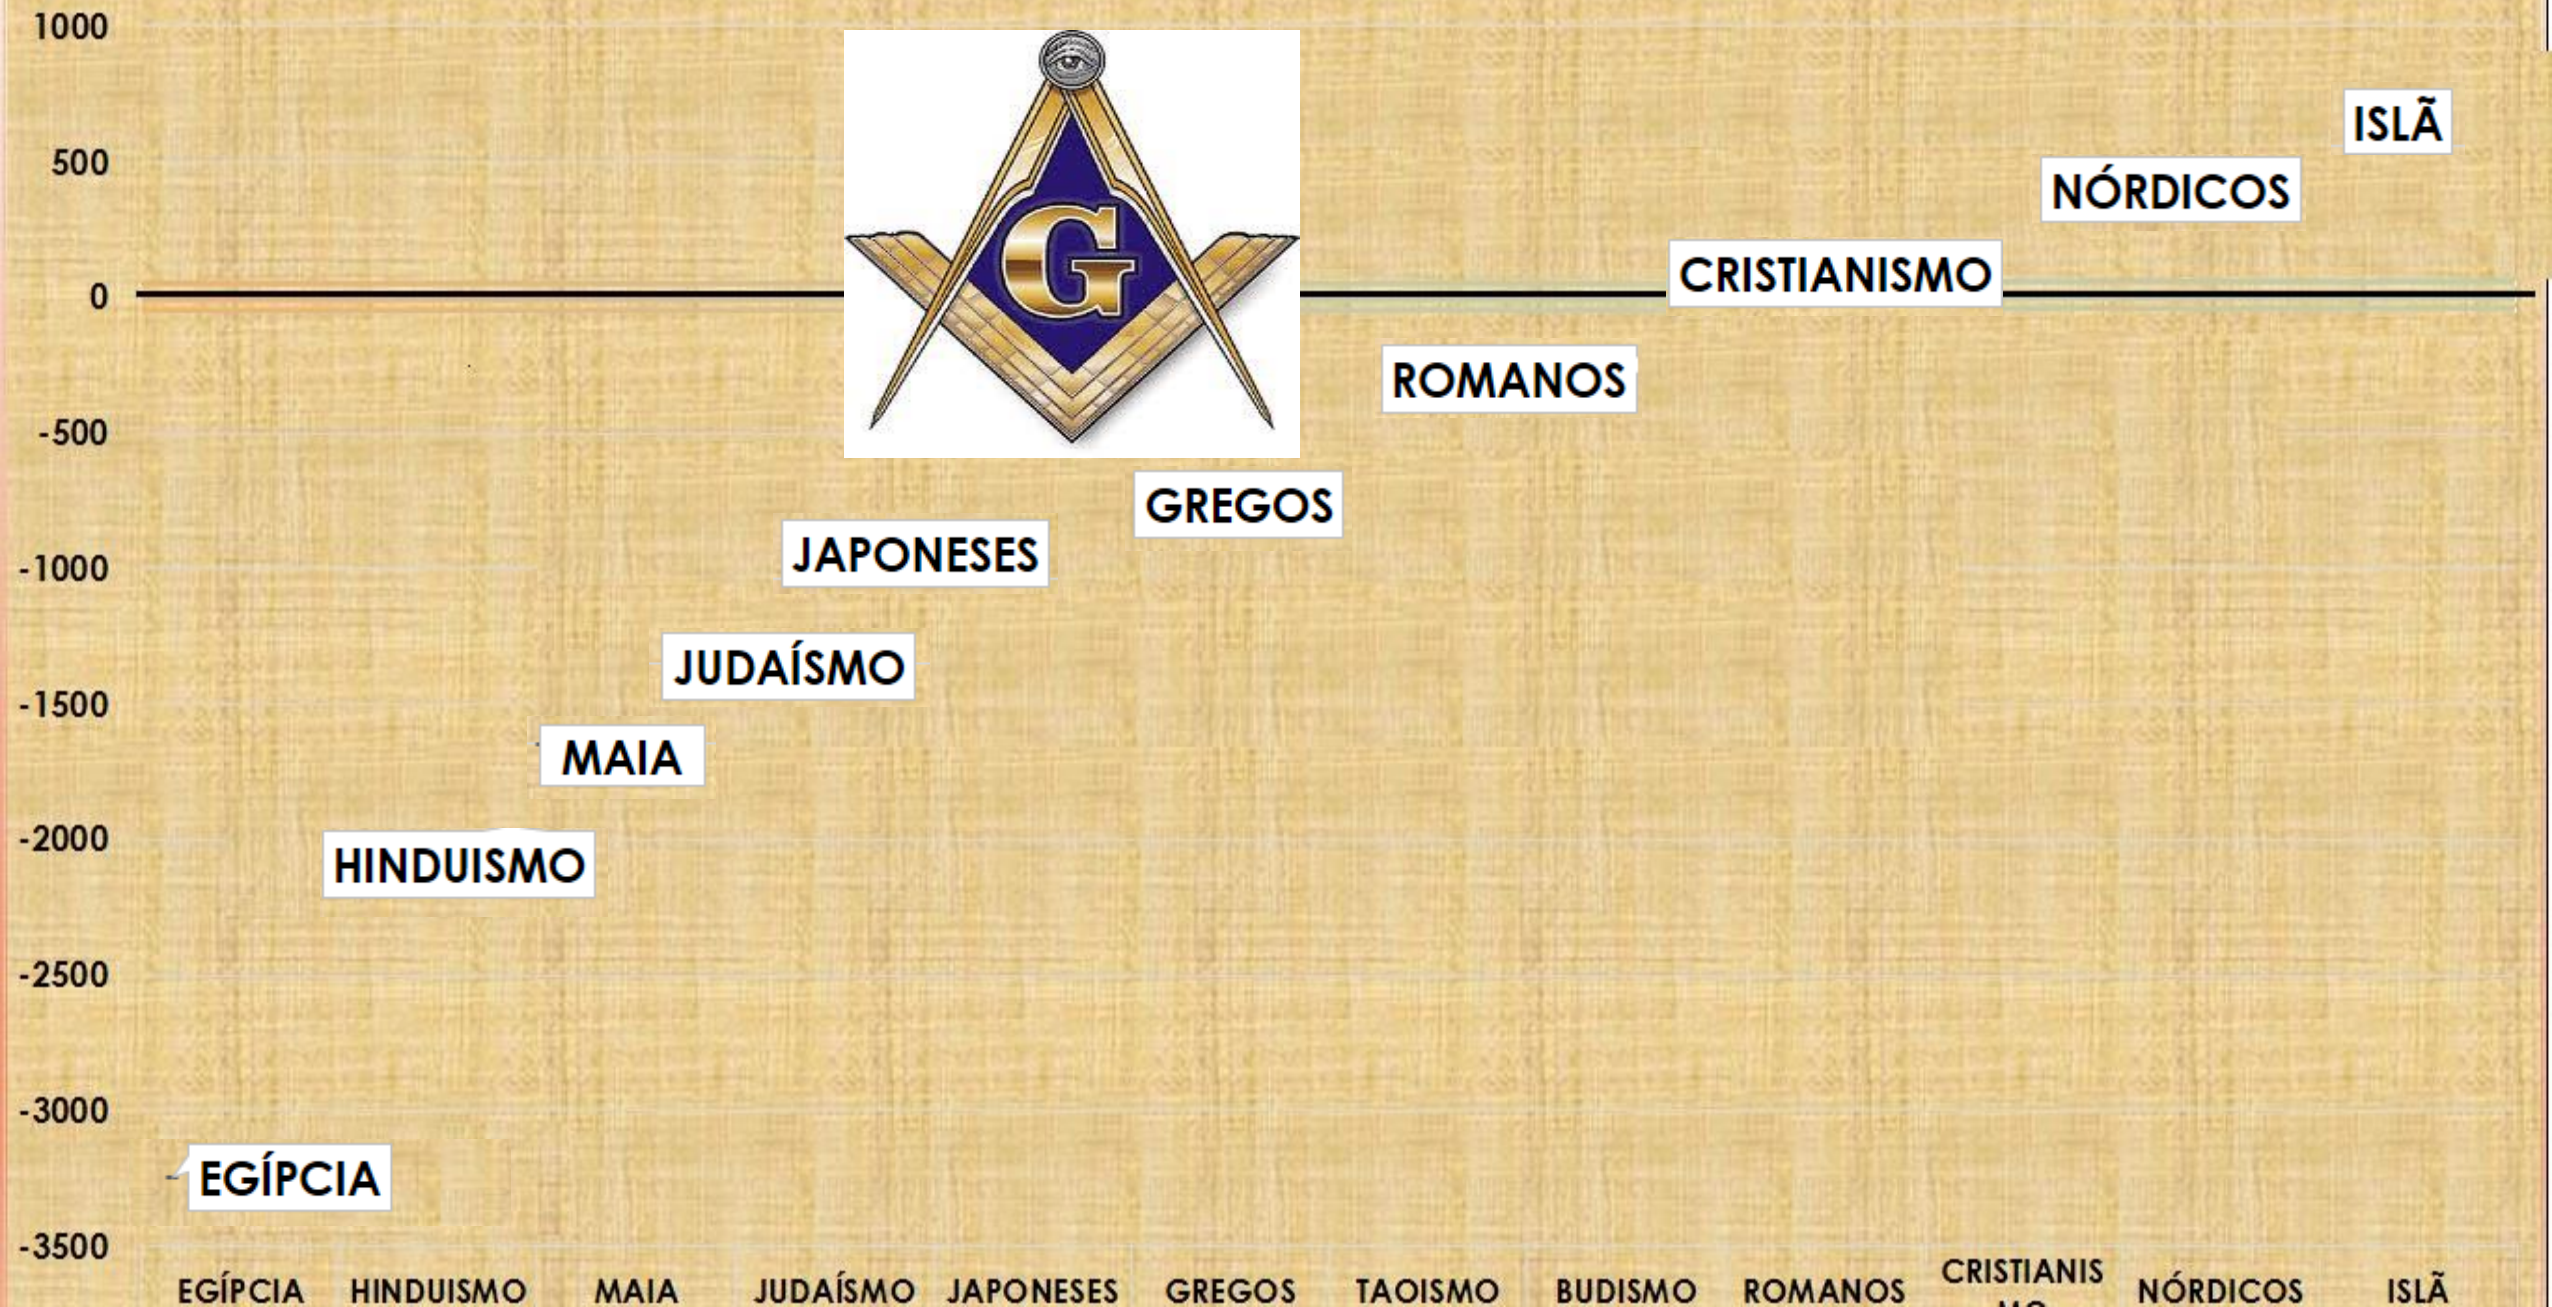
1000
500
0
-500
-1000
-1500
-2000
-2500
-3000
-3500

G

ISLÃ
NÓRDICOS
CRISTIANISMO
ROMANOS
GREGOS
JAPONESES
JUDAÍSMO
MAIA
HINDUISMO
EGÍPCIA

EGÍPCIA HINDUISMO MAIA JUDAÍSMO JAPONESES GREGOS TAOISMO BUDISMO ROMANOS CRISTIANIS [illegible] NÓRDICOS ISLÃ